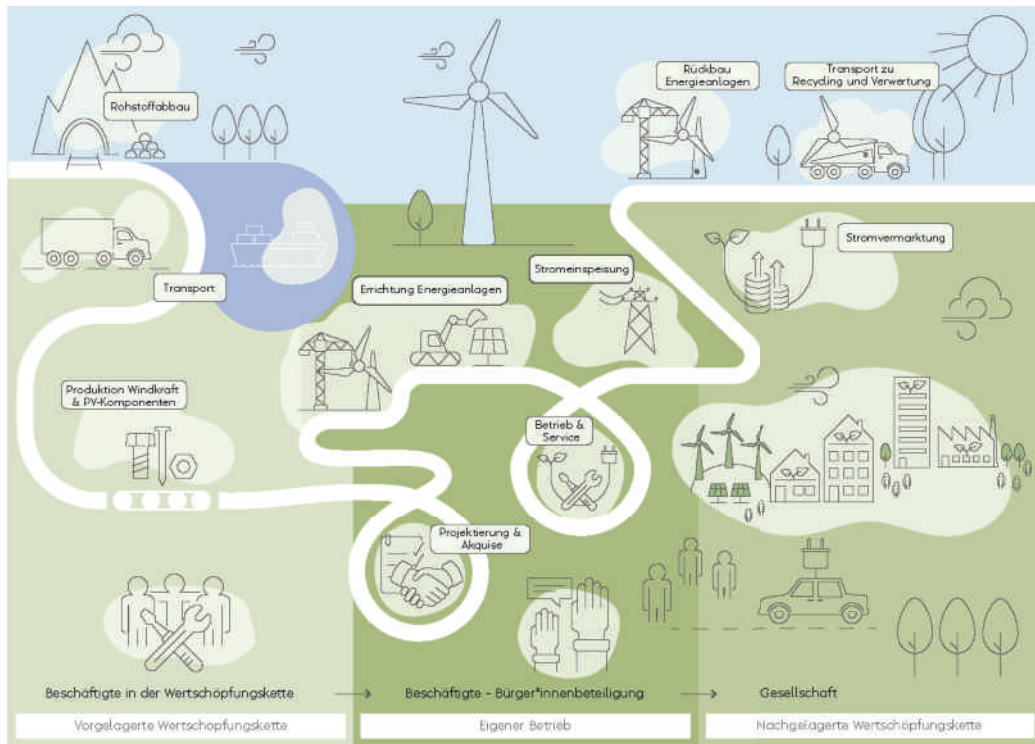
Rohstoffabbau

Rückbau Energieanlagen

Transport zu Recycling und Verwertung

Stromvermarktung

Transport

Errichtung Energieanlagen

Stromeinspeisung

Produktion Windkraft & PV-Komponenten

Betrieb & Service

Projektierung & Akquise

Beschäftigte in der Wertschöpfungskette → Beschäftigte - Bürger*innenbeteiligung → Gesellschaft

Vorgelagerte Wertschöpfungskette

Eigener Betrieb

Nachgelagerte Wertschöpfungskette